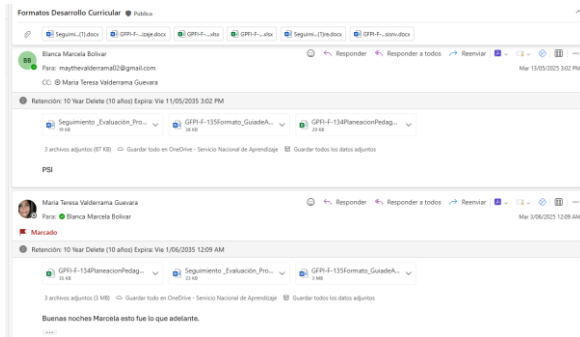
Formatos Desarrollo Curricular Pública

Seguimi...(1).docx GPFI-F-...izaje.docx GPFI-F-...xlsx GPFI-F-...xlsx Seguimi...(1)xlsx Seguimi...(1)re.docx GPFI-F-...sionv.docx

BB Blanca Marcela Bolivar
Responder Responder a todos Reenviar
Para: maythevalderrama02@gmail.com
Mar 13/05/2025 3:02 PM
CC: Maria Teresa Valderrama Guevara

Retención: 10 Year Delete (10 años) Expira: Vie 11/05/2035 3:02 PM

Seguimiento _Evaluación_Pro... 19 KB
GPFI-F-135FormatoGuiadeA... 38 KB
GPFI-F-134PlaneacionPedag... 29 KB

3 archivos adjuntos (87 KB) Guardar todo en OneDrive - Servicio Nacional de Aprendizaje Guardar todos los datos adjuntos

PSI

Maria Teresa Valderrama Guevara
Responder Responder a todos Reenviar
Para: Blanca Marcela Bolivar
Mar 3/06/2025 12:09 AM
Marcado

Retención: 10 Year Delete (10 años) Expira: Vie 1/06/2035 12:09 AM

GPFI-F-134PlaneacionPedag... 35 KB
Seguimiento _Evaluación_Pro... 22 KB
GPFI-F-135FormatoGuiadeA... 3 MB

3 archivos adjuntos (3 MB) Guardar todo en OneDrive - Servicio Nacional de Aprendizaje Guardar todos los datos adjuntos

Buenas noches Marcela esto fue lo que adelante.